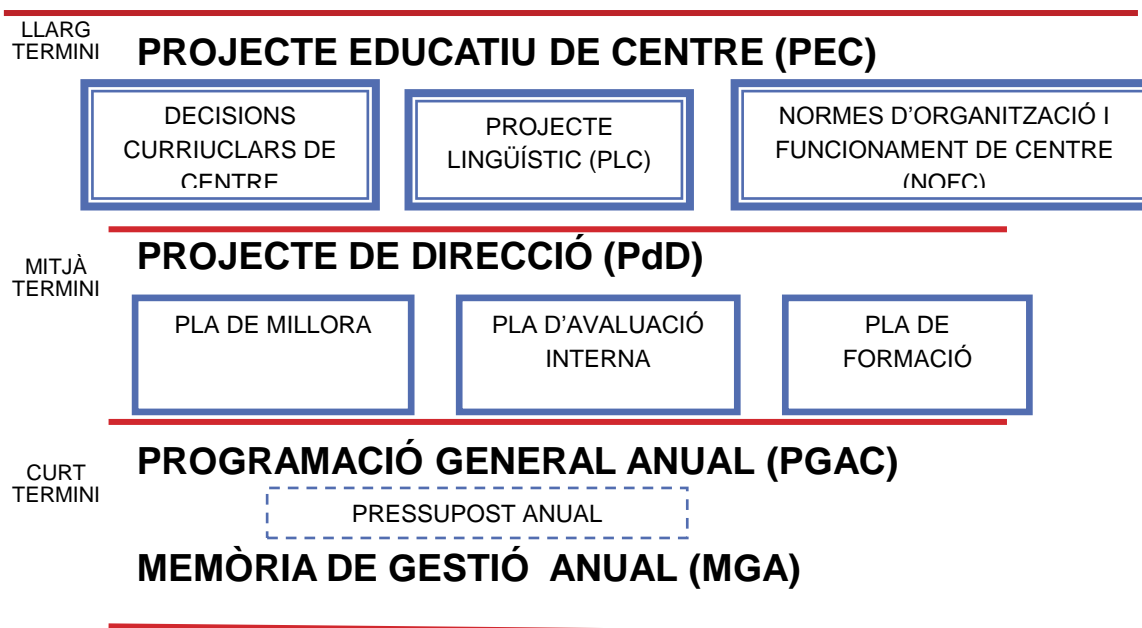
LLARG TERMINI

PROJECTE EDUCATIU DE CENTRE (PEC)

DECISIONS CURRIUCLARS DE CENTRE

PROJECTE LINGÜÍSTIC (PLC)

NORMES D'ORGANITZACIÓ I FUNCIONAMENT DE CENTRE (NOFC)

MITJÀ TERMINI

PROJECTE DE DIRECCIÓ (PdD)

PLA DE MILLORA

PLA D'AVALUACIÓ INTERNA

PLA DE FORMACIÓ

CURT TERMINI

PROGRAMACIÓ GENERAL ANUAL (PGAC)

PRESSUPOST ANUAL

MEMÒRIA DE GESTIÓ ANUAL (MGA)